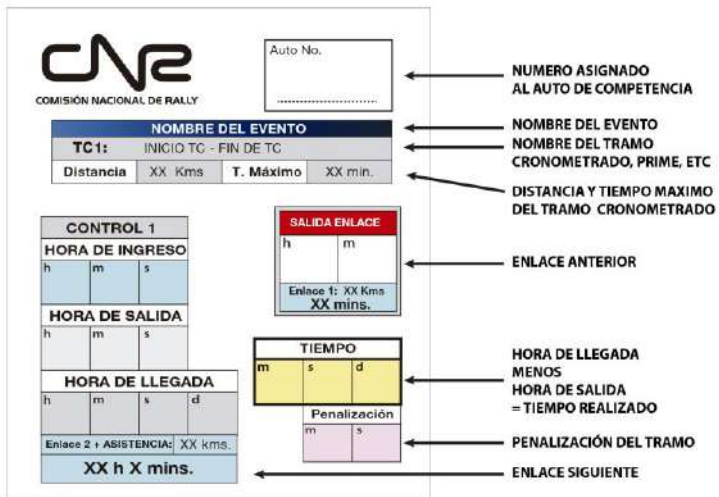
CNR
COMISIÓN NACIONAL DE RALLY

Auto No.
..................................

NUMERO ASIGNADO AL AUTO DE COMPETENCIA

NOMBRE DEL EVENTO

| TC1: | INICIO TC - FIN DE TC | | |
|---|---|---|---|
| Distancia | XX Kms | T. Máximo | XX min. |

NOMBRE DEL EVENTO
NOMBRE DEL TRAMO CRONOMETRADO, PRIME, ETC
DISTANCIA Y TIEMPO MAXIMO DEL TRAMO CRONOMETRADO

CONTROL 1
HORA DE INGRESO

| h | m | s |
|---|---|---|

HORA DE SALIDA

| h | m | s |
|---|---|---|

HORA DE LLEGADA

| h | m | s | d |
|---|---|---|---|

Enlace 2 + ASISTENCIA: XX kms.
XX h X mins.

SALIDA ENLACE

| h | m |
|---|---|

Enlace 1: XX Kms
XX mins.

ENLACE ANTERIOR

TIEMPO

| m | s | d |
|---|---|---|

HORA DE LLEGADA
MENOS
HORA DE SALIDA
= TIEMPO REALIZADO

Penalización

| m | s |
|---|---|

PENALIZACIÓN DEL TRAMO
ENLACE SIGUIENTE